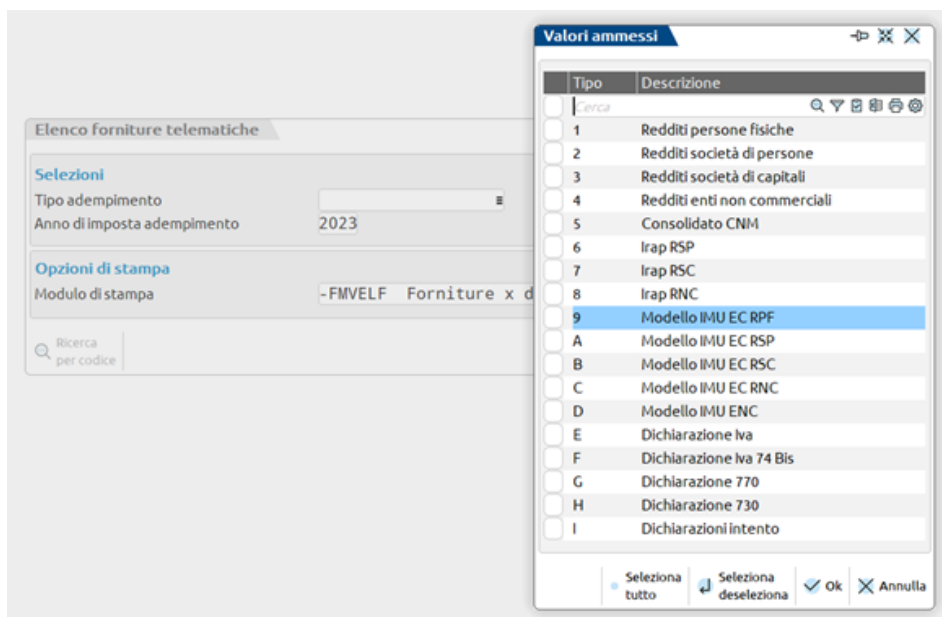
Elenco forniture telematiche

Selezioni
Tipo adempimento
Anno di imposta adempimento 2023

Opzioni di stampa
Modulo di stampa -FMVELF Forniture x d

Ricerca per codice

Valori ammessi

| Tipo | Descrizione |
|---|---|
| Cerca | |
| 1 | Redditi persone fisiche |
| 2 | Redditi società di persone |
| 3 | Redditi società di capitali |
| 4 | Redditi enti non commerciali |
| 5 | Consolidato CNM |
| 6 | Irap RSP |
| 7 | Irap RSC |
| 8 | Irap RNC |
| 9 | Modello IMU EC RPF |
| A | Modello IMU EC RSP |
| B | Modello IMU EC RSC |
| C | Modello IMU EC RNC |
| D | Modello IMU ENC |
| E | Dichiarazione Iva |
| F | Dichiarazione Iva 74 Bis |
| G | Dichiarazione 770 |
| H | Dichiarazione 730 |
| I | Dichiarazioni intento |

Seleziona tutto
Seleziona deseleziona
Ok
Annulla